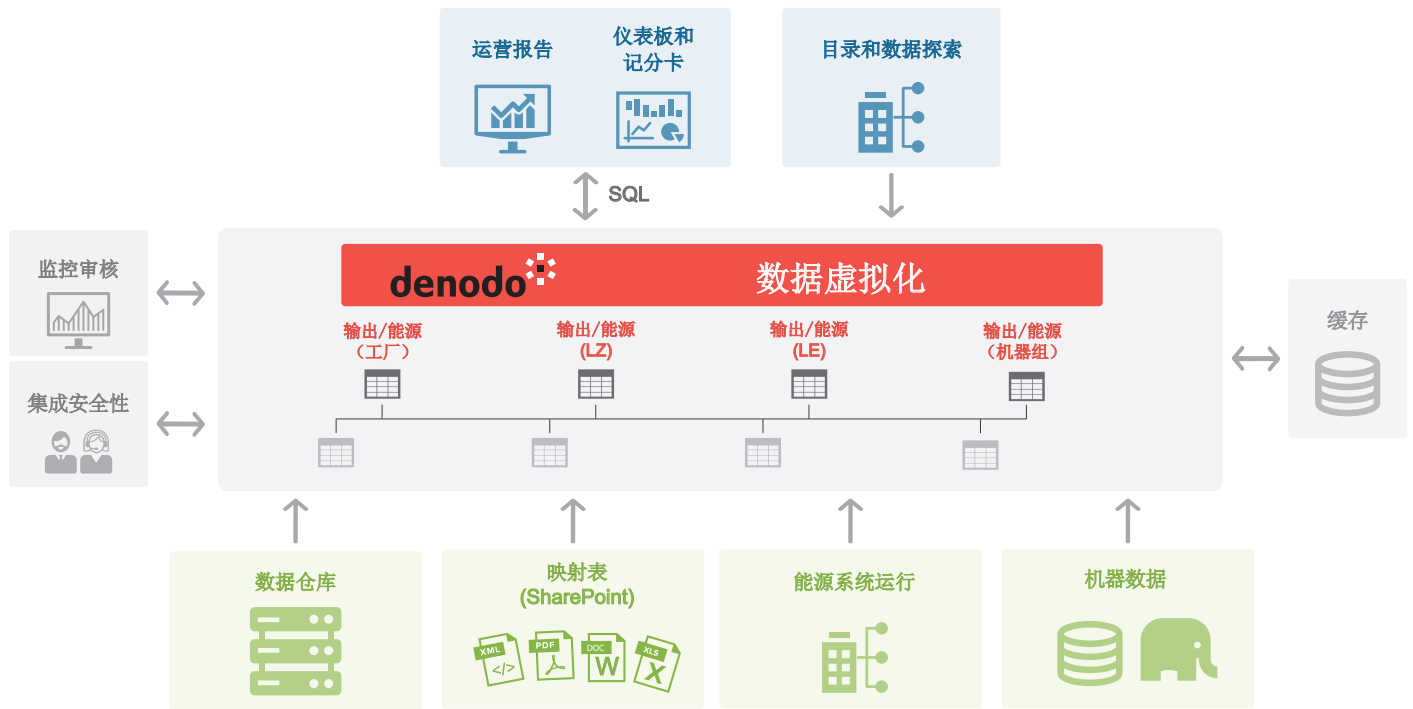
运营报告

仪表板和记分卡

目录和数据探索

SQL

监控审核

集成安全性

denodo

数据虚拟化

输出/能源（工厂）

输出/能源 (LZ)

输出/能源 (LE)

输出/能源（机器组）

缓存

数据仓库

映射表 (SharePoint)

XML

PDF

DOC

XLS

能源系统运行

机器数据